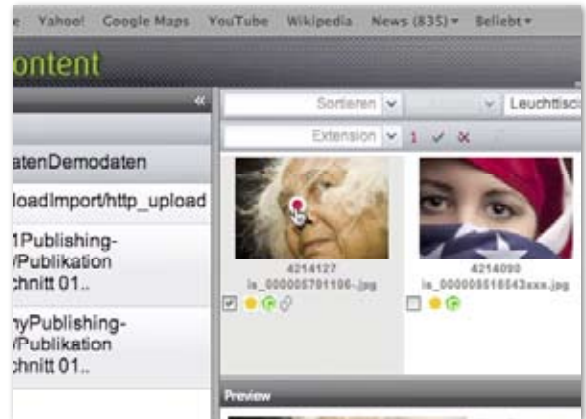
Yahoo! Google Maps YouTube Wikipedia News (835) ▾ Beliebt ▾

ontent

«

atenDemodaten

loadImport/http_upload

1Publishing-
/Publikation
chnitt 01..

nyPublishing-
/Publikation
chnitt 01..

Sortieren

Leuchttisc

Extension

1

4214127
is_000005701106-.jpg

4214090
is_000005518543xxx.jpg

Preview